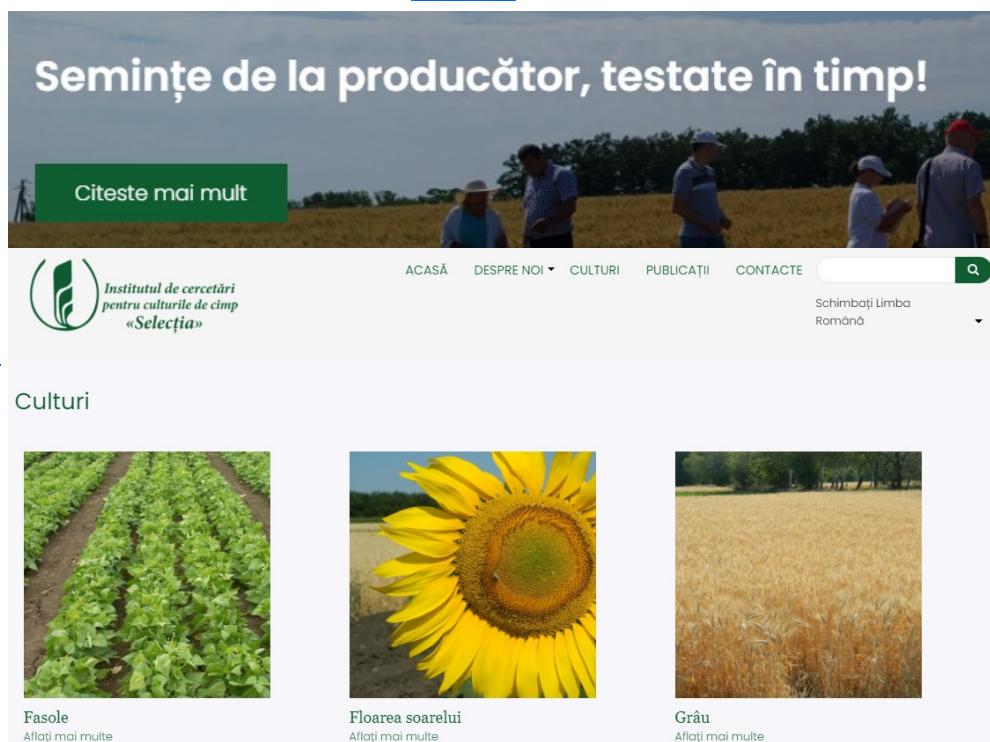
Semințe de la producător, testate în timp!

Citeste mai mult

Institutul de cercetări pentru culturile de cimp «Selecția»

ACASĂ DESPRE NOI CULTURI PUBLICAȚII CONTACTE

Schimbați Limba
Română

Culturi

Fasole
Aflați mai multe

Floarea soarelui
Aflați mai multe

Grâu
Aflați mai multe